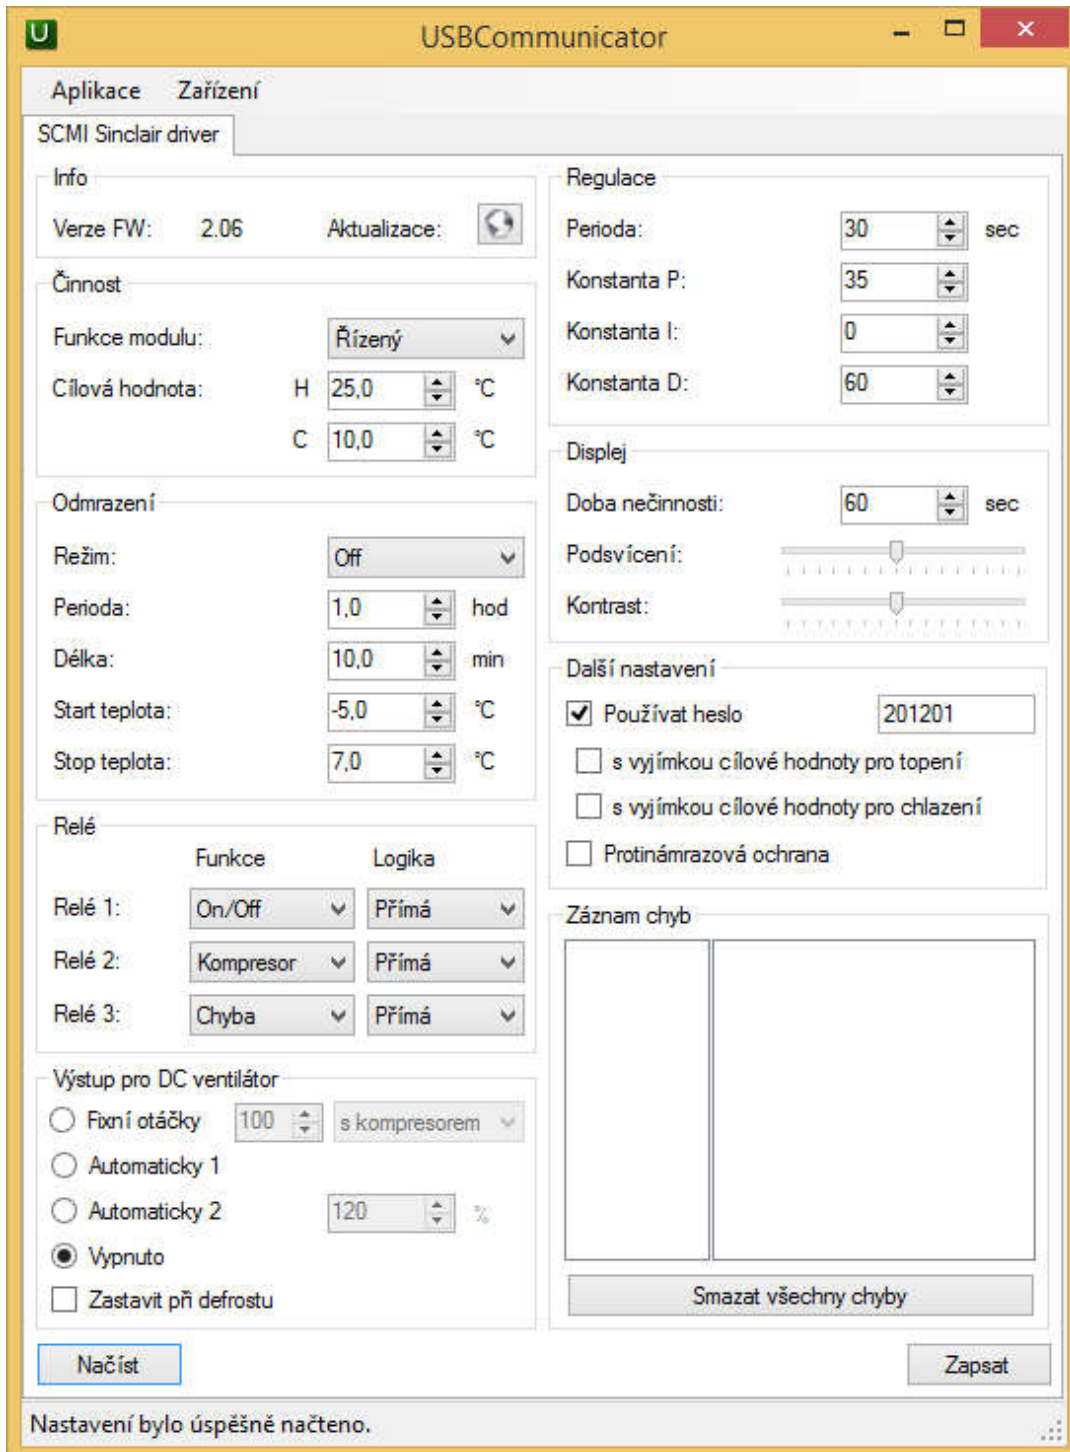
U USBCommunicator

Aplikace Zařízení

SCMI Sinclair driver

Info

Verze FW: 2.06 Aktualizace:

Činnost

Funkce modulu: Řízený

Cílová hodnota: H 25,0 °C

C 10,0 °C

Odmrazení

Režim: Off

Perioda: 1,0 hod

Délka: 10,0 min

Start teplota: -5,0 °C

Stop teplota: 7,0 °C

Relé

Funkce Logika

Relé 1: On/Off Přímá

Relé 2: Kompresor Přímá

Relé 3: Chyba Přímá

Výstup pro DC ventilátor

Fixní otáčky 100 s kompresorem

Automaticky 1

Automaticky 2 120 %

Vypnuto

Zastavit při defrostu

Regulace

Perioda: 30 sec

Konstanta P: 35

Konstanta I: 0

Konstanta D: 60

Displej

Doba nečinnosti: 60 sec

Podsvícení:

Kontrast:

Další nastavení

Používat heslo 201201

s vyjímkou cílové hodnoty pro topení

s vyjímkou cílové hodnoty pro chlazení

Protinámrazová ochrana

Záznam chyb

Smazat všechny chyby

Načíst

Zapsat

Nastavení bylo úspěšně načteno.